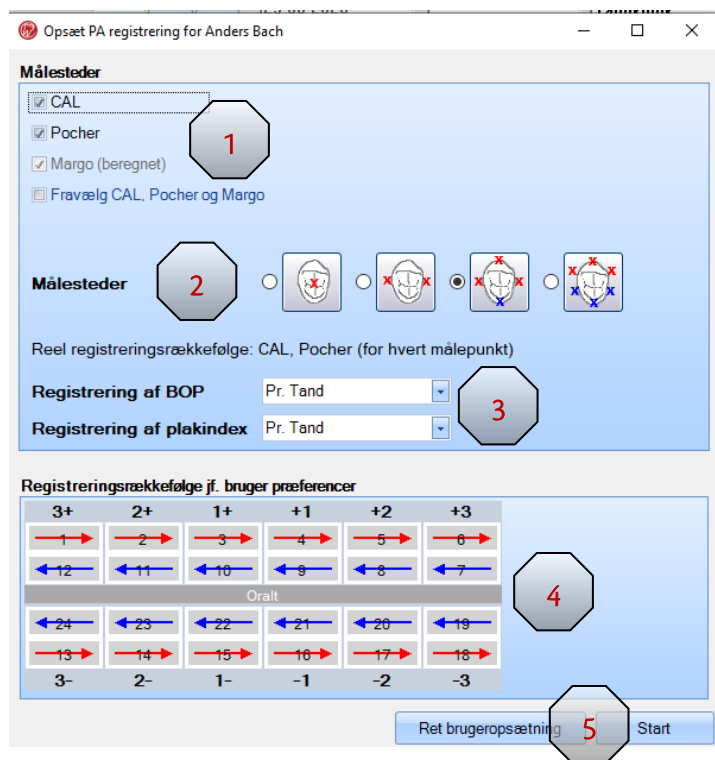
Opsæt PA registrering for Anders Bach

Målesteder

CAL

Pocher

Margo (beregnet)

Fravælg CAL, Pocher og Margo

1

Målesteder

2

Reel registreringsrækkefølge: CAL, Pocher (for hvert målepunkt)

Registrering af BOP Pr. Tand

Registrering af plakindex Pr. Tand

3

Registreringsrækkefølge jf. bruger præferencer

| 3+ | 2+ | 1+ | +1 | +2 | +3 |
|---|---|---|---|---|---|
| 1 | 2 | 3 | 4 | 5 | 6 |
| 12 | 11 | 10 | 9 | 8 | 7 |
| Oralt | | | | | |
| 24 | 23 | 22 | 21 | 20 | 19 |
| 13 | 14 | 15 | 16 | 17 | 18 |
| 3- | 2- | 1- | -1 | -2 | -3 |

4

Ret brugeropsætning

5

Start